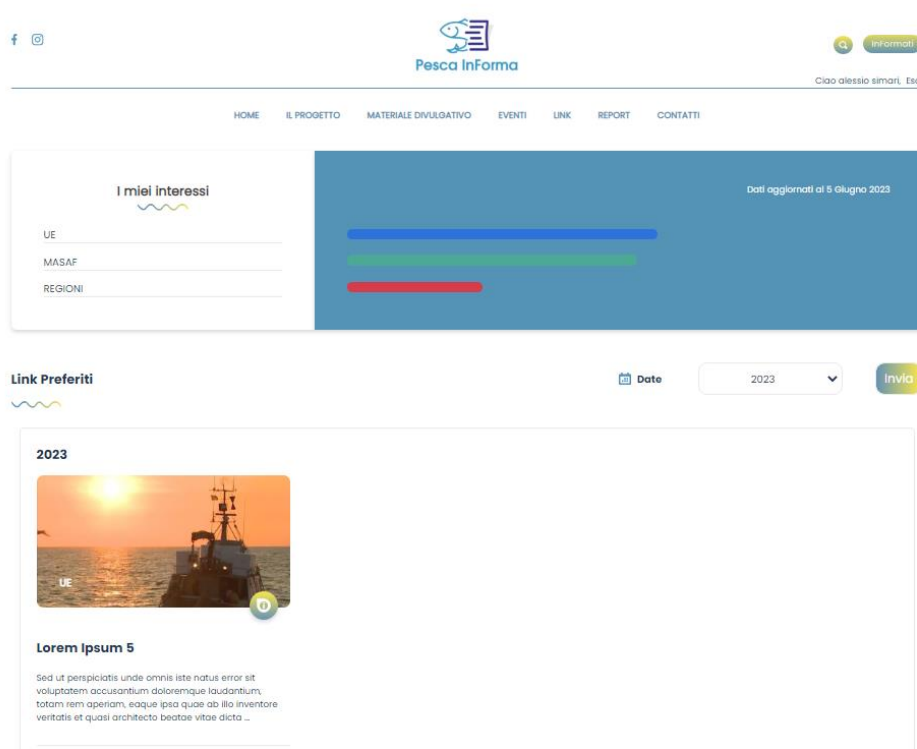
Pesca InForma

Informati

Ciao alessio simari, Es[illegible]

HOME IL PROGETTO MATERIALE DIVULGATIVO EVENTI LINK REPORT CONTATTI

I miei interessi

UE

MASAF

REGIONI

Dati aggiornati al 5 Giugno 2023

Link Preferiti

Date

2023

Invia

2023

UE

Lorem Ipsum 5

Sed ut perspiciatis unde omnis iste natus error sit voluptatem accusantium doloremque laudantium, totam rem aperiam, eaque ipsa quae ab illo inventore veritatis et quasi architecto beatae vitae dicta ...